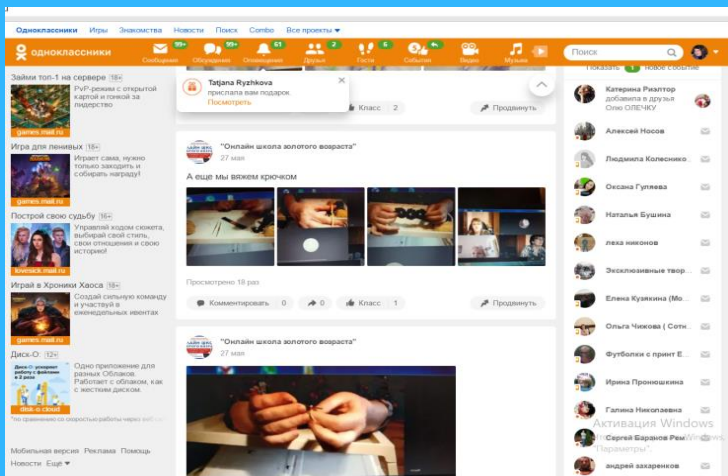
Одноклассники Игры Знакомства Новости Поиск Combo Все проекты

одноклассники

99+ Сообщения 99+ Обсуждения 61 Оповещения 2 Друзья 6 Гости 4 События Видео Музыка

Поиск

Показать 1 новое событие

Займи топ-1 на сервере 18+
PVP-режимы с открытой картой и гонкой за лидерство
games.mail.ru

Игра для ленивых 18+
Играет сама, нужно только заходить и собирать награду!
games.mail.ru

Построй свою судьбу 16+
Управляй ходом сюжета, выбирай свой стиль, свои отношения и свою историю!
lovesick.mail.ru

Играй в Хроники Хаоса 18+
Создай сильную команду и участвуй в еженедельных ивентах
games.mail.ru

Диск-О: 12+
Одно приложение для разных Облаков. Работает с облаком, как с жестким диском.
disk-o.cloud

Мобильная версия Реклама Помощь
Новости Ещё

Tatjana Ryzhkova
прислала вам подарок
Посмотреть

Класс 2
Продвинуть

"Онлайн школа золотого возраста"
27 мая

А еще мы вяжем крючком

Просмотрено 18 раз

Комментировать 0 0 Класс 1 Продвинуть

"Онлайн школа золотого возраста"
27 мая

Катерина Риэлтор добавила в друзья Олю ОЛЕЧКУ
Алексей Носов
Людмила Колеснико...
Оксана Гуляева
Наталья Бушина
леха никонов
Эксклюзивные твор...
Елена Кузякина (Мо...
Ольга Чижова ( Сотн...
Футболки с принт Е...
Ирина Пронюшкина
Галина Николаевна
Сергей Баранов Рем...
андрей захаренков

Активация Windows
Чтобы активировать Windows, перейдите в раздел "Параметры".